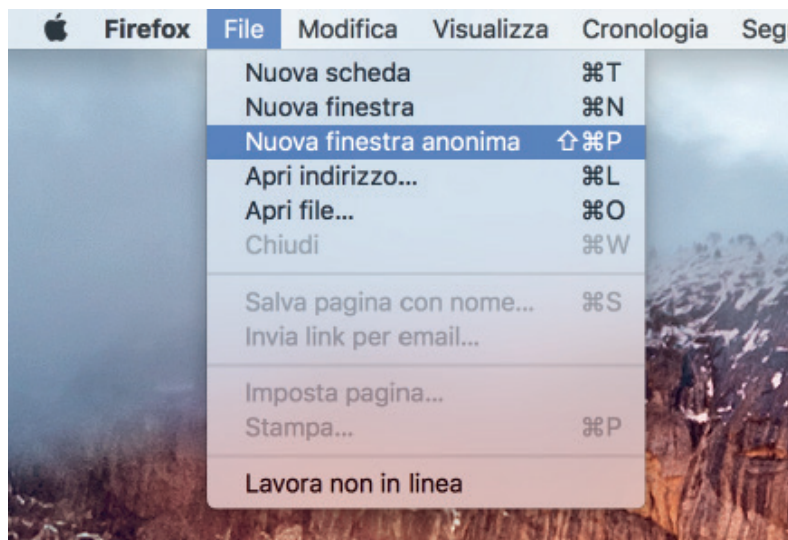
Firefox File Modifica Visualizza Cronologia Seg

Nuova scheda ⌘T
Nuova finestra ⌘N
Nuova finestra anonima ⇧⌘P
Apri indirizzo... ⌘L
Apri file... ⌘O
Chiudi ⌘W

Salva pagina con nome... ⌘S
Invia link per email...

Imposta pagina...
Stampa... ⌘P

Lavora non in linea